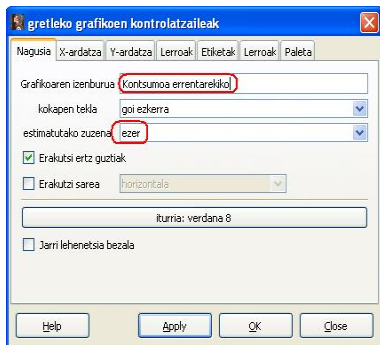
gretleko grafikoen kontrolatzaileak

Nagusia | X-ardatza | Y-ardatza | Lerroak | Etiketak | Lerroak | Paleta

Grafikoaren izenburua Kontsumoa errentarekiko

kokapen tekla goi ezkerra

estimatutako zuzena ezer

Erakutsi ertz guztiak

Erakutsi sarea horizontala

iturria: verdana 8

Jarri lehenetsia bezala

Help | Apply | OK | Close